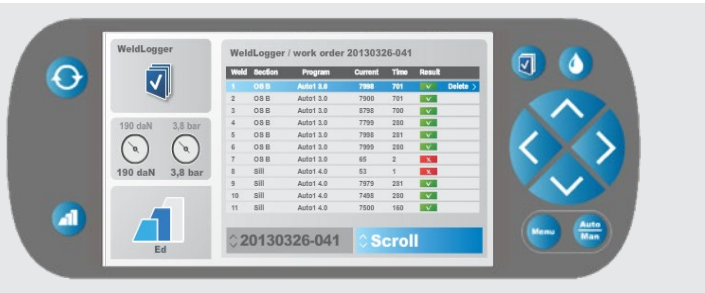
WeldLogger

190 daN 3,8 bar

190 daN 3,8 bar

Ed

WeldLogger / work order 20130326-041

| Weld | Section | Program | Current | Time | Result | |
|---|---|---|---|---|---|---|
| 1 | OS B | Auto1 3.0 | 7998 | 701 | V | Delete > |
| 2 | OS B | Auto1 3.0 | 7900 | 701 | V | |
| 3 | OS B | Auto1 3.0 | 8798 | 700 | V | |
| 4 | OS B | Auto1 3.0 | 7799 | 200 | V | |
| 5 | OS B | Auto1 3.0 | 7998 | 201 | V | |
| 6 | OS B | Auto1 3.0 | 7999 | 200 | V | |
| 7 | OS B | Auto1 3.0 | 65 | 2 | X | |
| 8 | Sill | Auto1 4.0 | 53 | 1 | X | |
| 9 | Sill | Auto1 4.0 | 7979 | 201 | V | |
| 10 | Sill | Auto1 4.0 | 7498 | 200 | V | |
| 11 | Sill | Auto1 4.0 | 7500 | 160 | V | |

20130326-041

Scroll

Menu

Auto Man